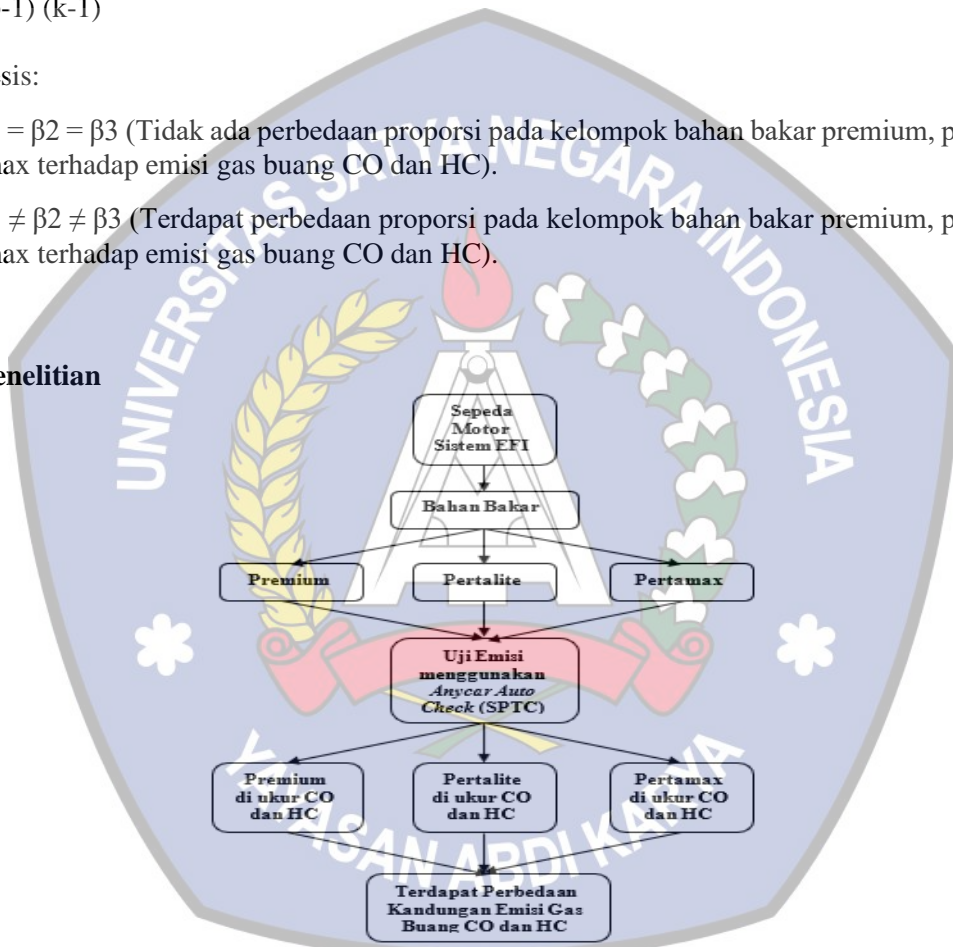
-1) (k-1)

sis:

= β2 = β3 (Tidak ada perbedaan proporsi pada kelompok bahan bakar premium, p
ax terhadap emisi gas buang CO dan HC).

≠ β2 ≠ β3 (Terdapat perbedaan proporsi pada kelompok bahan bakar premium, p
ax terhadap emisi gas buang CO dan HC).

enelitian

Sepeda Motor Sistem EFI

Bahan Bakar

Premium

Pertalite

Pertamax

Uji Emisi menggunakan *Anycar Auto Check* (SPTC)

Premium di ukur CO dan HC

Pertalite di ukur CO dan HC

Pertamax di ukur CO dan HC

Terdapat Perbedaan Kandungan Emisi Gas Buang CO dan HC

UNIVERSITAS SATYA NEGARA INDONESIA

YAYASAN ABDI KARYA